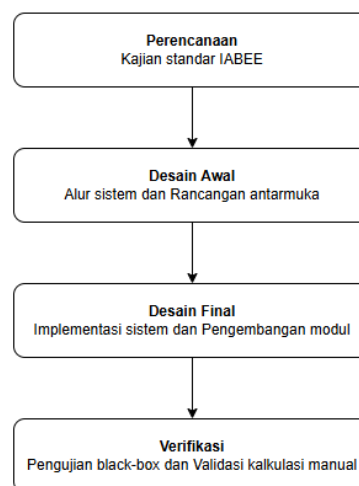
Perencanaan
Kajian standar IABEE

Desain Awal
Alur sistem dan Rancangan antarmuka

Desain Final
Implementasi sistem dan Pengembangan modul

Verifikasi
Pengujian black-box dan Validasi kalkulasi manual